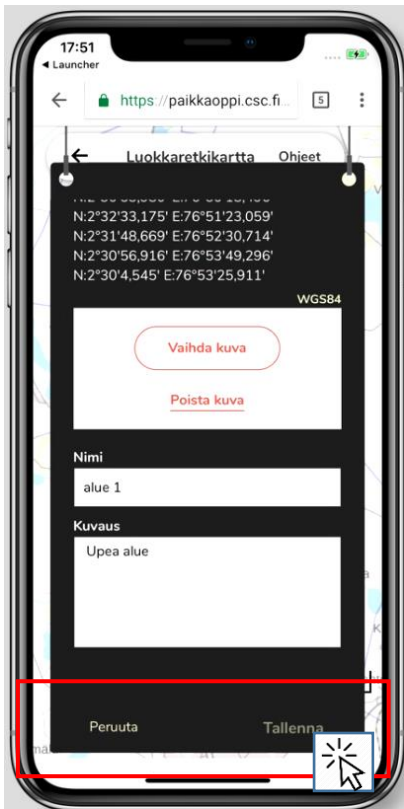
17:51
◀ Launcher

https://paikkaoppi.csc.fi...

5

Luokkaretkikartta Ohjeet

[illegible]

N:2°32'33,175' E:76°51'23,059'
N:2°31'48,669' E:76°52'30,714'
N:2°30'56,916' E:76°53'49,296'
N:2°30'4,545' E:76°53'25,911'

WGS84

Vaihda kuva

Poista kuva

Nimi

alue 1

Kuvaus

Upea alue

Peruuta

Tallenna